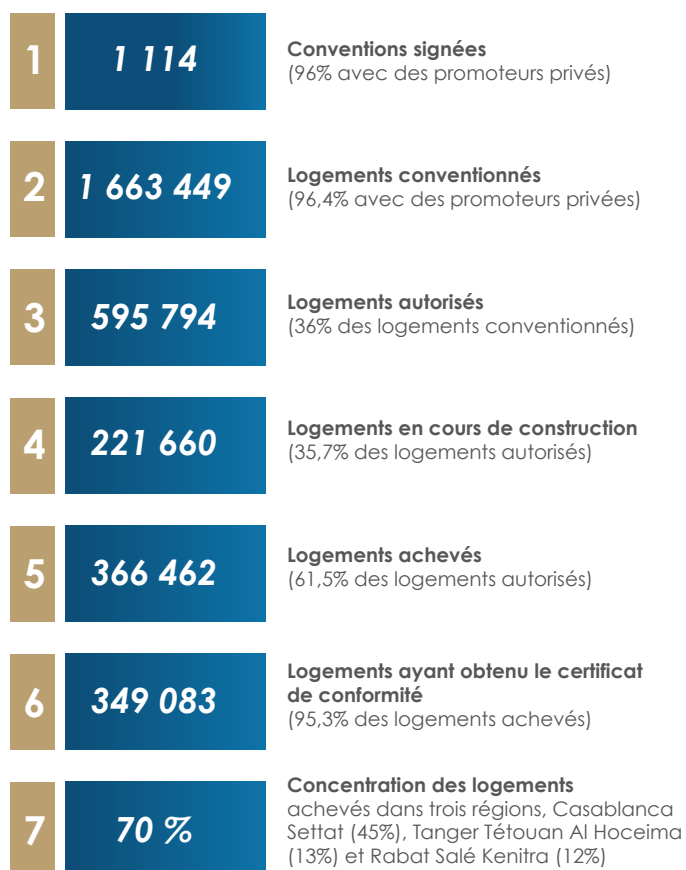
1 1 114 **Conventions signées** (96% avec des promoteurs privés)

2 1 663 449 **Logements conventionnés** (96,4% avec des promoteurs privées)

3 595 794 **Logements autorisés** (36% des logements conventionnés)

4 221 660 **Logements en cours de construction** (35,7% des logements autorisés)

5 366 462 **Logements achevés** (61,5% des logements autorisés)

6 349 083 **Logements ayant obtenu le certificat de conformité** (95,3% des logements achevés)

7 70 % **Concentration des logements** achevés dans trois régions, Casablanca Settat (45%), Tanger Tétouan Al Hoceima (13%) et Rabat Salé Kenitra (12%)